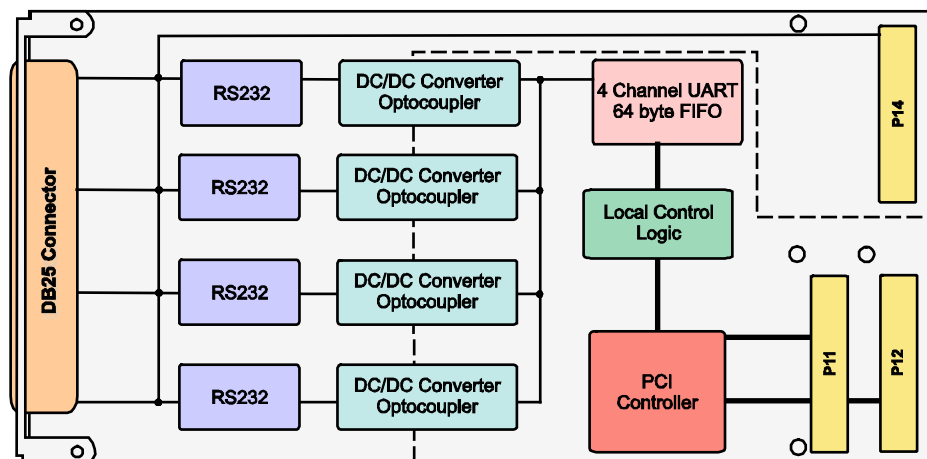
DB25 Connector

RS232

DC/DC Converter Optocoupler

RS232

DC/DC Converter Optocoupler

RS232

DC/DC Converter Optocoupler

RS232

DC/DC Converter Optocoupler

4 Channel UART 64 byte FIFO

Local Control Logic

PCI Controller

P14

P11

P12